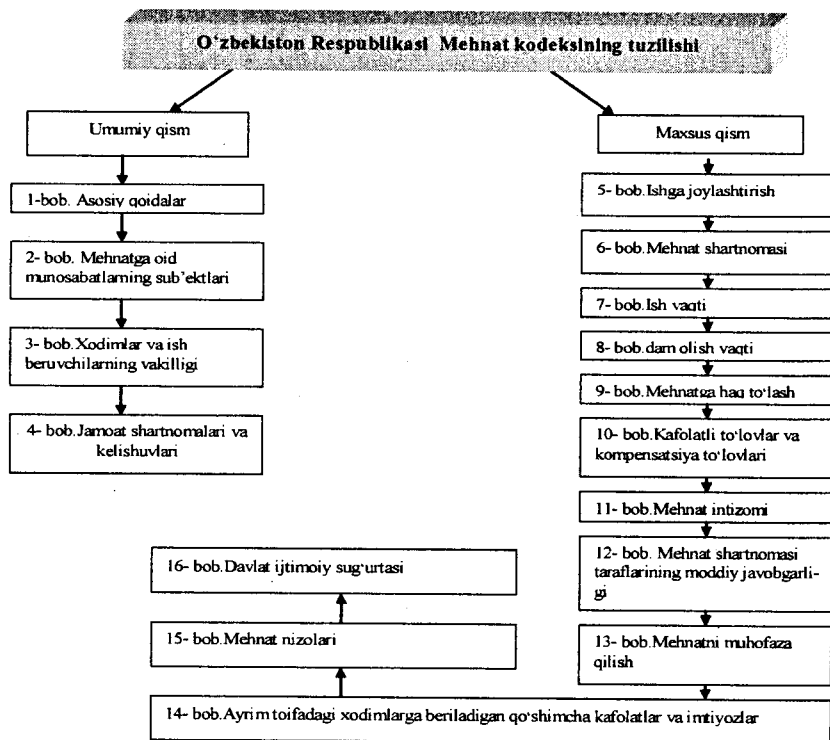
O'zbekiston Respublikasi Mehnat kodeksining tuzilishi

Umumiy qism

1-bob. Asosiy qoidalar

2- bob. Mehnatga oid munosabatlarning sub'ektlari

3- bob. Xodimlar va ish beruvchilarning vakilligi

4- bob. Jamoat shartnomalari va kelishuvlari

Maxsus qism

5- bob. Ishga joylashtirish

6- bob. Mehnat shartnomasi

7- bob. Ish vaqti

8- bob. dam olish vaqti

9- bob. Mehnatga haq to'lash

10- bob. Kafolatli to'lovlar va kompensatsiya to'lovlari

11- bob. Mehnat intizomi

12- bob. Mehnat shartnomasi taraflarining moddiy javobgarligi

13- bob. Mehnatni muhofaza qilish

14- bob. Ayrim toifadagi xodimlarga beriladigan qo'shimcha kafolatlar va imtiyozlar

15- bob. Mehnat nizolari

16- bob. Davlat ijtimoiy sug'urtasi